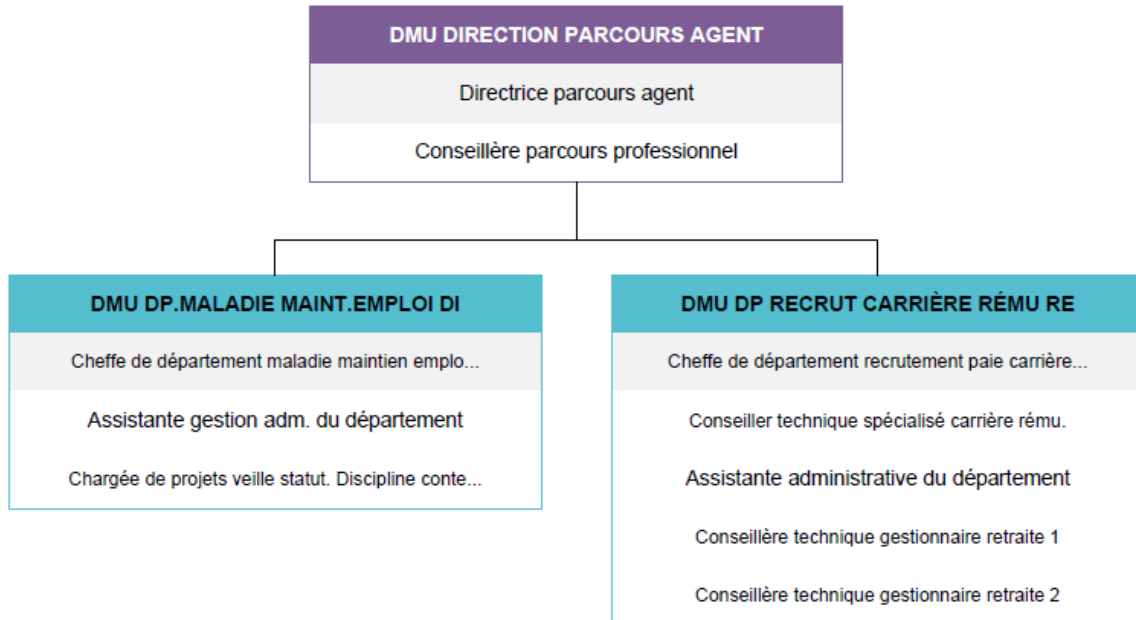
DMU DIRECTION PARCOURS AGENT

Directrice parcours agent

Conseillère parcours professionnel

DMU DP.MALADIE MAINT.EMPLOI DI

Cheffe de département maladie maintien emplo...

Assistante gestion adm. du département

Chargée de projets veille statut. Discipline conte...

DMU DP RECRUT CARRIÈRE RÉMU RE

Cheffe de département recrutement paie carrière...

Conseiller technique spécialisé carrière rému.

Assistante administrative du département

Conseillère technique gestionnaire retraite 1

Conseillère technique gestionnaire retraite 2